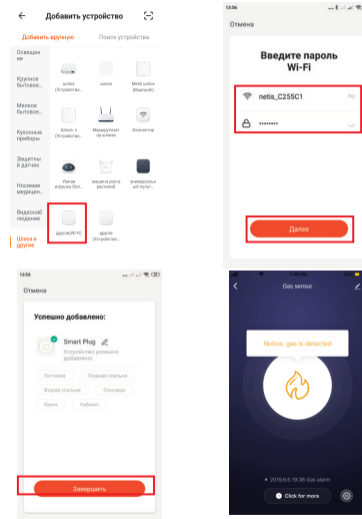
Добавить устройство

Добавить вручную

Поиск устройства

Освещен ие

Крупное бытовое...

Мелкое бытовое...

Кухонные приборы

Защита и датчик

Носимая медицин...

Видеонаб людение

Шлюз и другое

шлюз (Устройство...

шлюз

Mesh шлюз (Bluetooth)

Блюз 1 (Устройство...

Маршрутизат ор шлюза

Концентратор

Умная игрушка Bl...

машина учета расписа

универсальный пульт...

другое(Wi-Fi)

другое (Устройство...

12:56

Отмена

Введите пароль Wi-Fi

netis_C255C1

••••••••

Далее

13:04

Отмена

Успешно добавлено:

Smart Plug

Устройство успешно добавлено

Гостиная

Главная спальня

Вторая спальня

Столовая

Кухня

Кабинет

Завершить

Gas sensor

Notice, gas is detected

2018.6.5 19:36 Gas alarm

Click for more